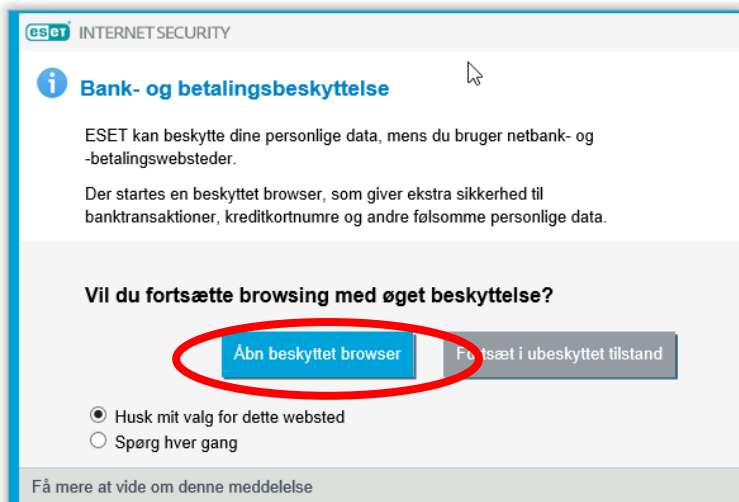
eset INTERNET SECURITY

Bank- og betalingsbeskyttelse

ESET kan beskytte dine personlige data, mens du bruger netbank- og -betalingswebsteder.

Der startes en beskyttet browser, som giver ekstra sikkerhed til banktransaktioner, kreditkortnumre og andre følsomme personlige data.

Vil du fortsætte browsing med øget beskyttelse?

Åbn beskyttet browser

Fortsæt i ubeskyttet tilstand

Husk mit valg for dette websted

Spørg hver gang

Få mere at vide om denne meddelelse